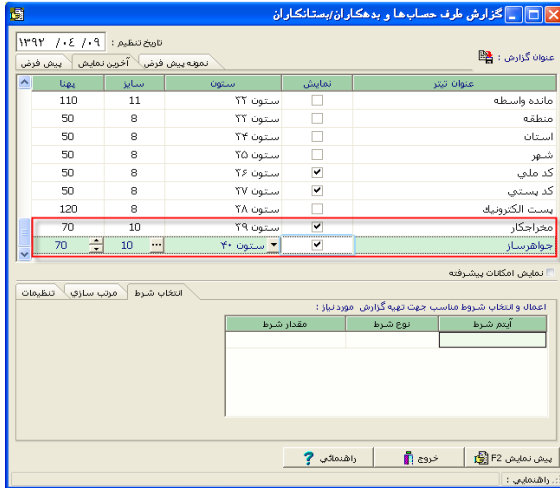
گزارش طرف حساب‌ها و بدهکاران/بستانکاران

تاریخ تنظیم : ۱۳۹۲/۰٤/۰۹

عنوان گزارش :

نمونه پیش فرض | آخرین نمایش | پیش فرض

| عنوان تیتر | نمایش | ستون | سایز | پهنا |
|---|---|---|---|---|
| مانده واسطه | ☐ | ستون ۲۲ | 11 | 110 |
| منطقه | ☐ | ستون ۲۳ | 8 | 50 |
| استان | ☐ | ستون ۲٤ | 8 | 50 |
| شهر | ☐ | ستون ۲۵ | 8 | 50 |
| کد ملي | ☑ | ستون ۲۶ | 8 | 50 |
| کد پستي | ☑ | ستون ۲۷ | 8 | 50 |
| پست الکترونیک | ☐ | ستون ۲۸ | 8 | 120 |
| مخراجکار | ☑ | ستون ۲۹ | 10 | 70 |
| جواهرساز | ☑ | ستون ۴۰ | 10 | 70 |

نمایش امکانات پیشرفته

انتخاب شرط | مرتب سازي | تنظیمات

اعمال و انتخاب شروط مناسب جهت تهیه گزارش مورد نیاز :

| آیتم شرط | نوع شرط | مقدار شرط |
|---|---|---|

پیش نمایش F2 | خروج | راهنمائي

راهنمایي :